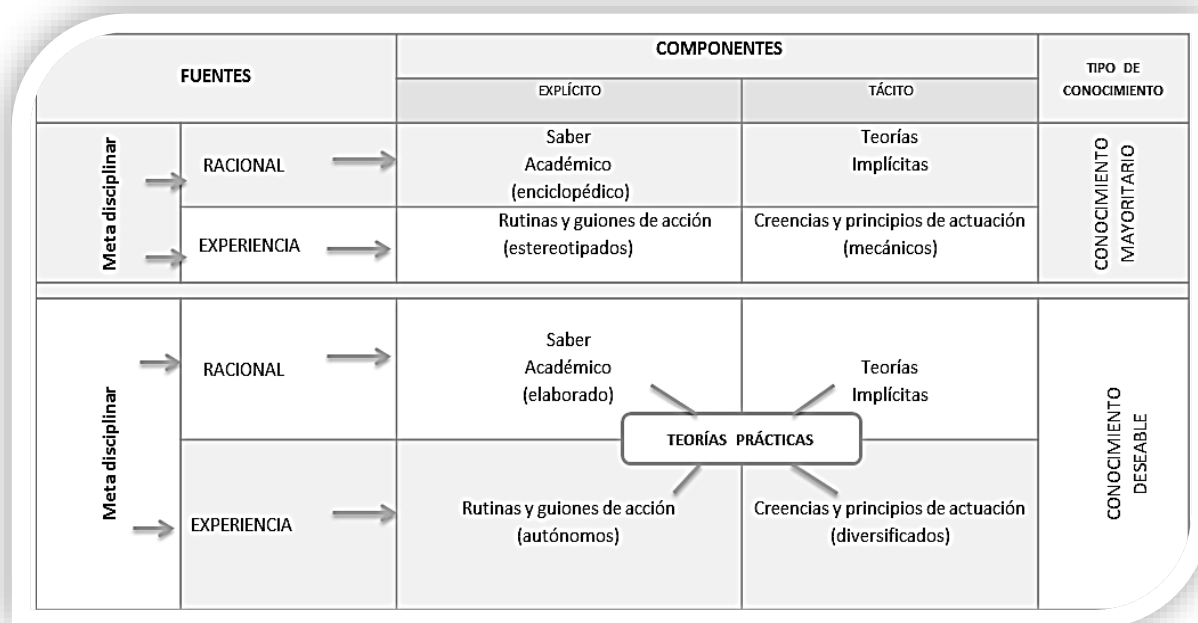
| FUENTES | | COMPONENTES | | TIPO DE CONOCIMIENTO |
|---|---|---|---|---|
| | | EXPLÍCITO | TÁCITO | |
| Meta disciplinar | RACIONAL | Saber Académico (enciclopédico) | Teorías Implícitas | CONOCIMIENTO MAYORITARIO |
| | EXPERIENCIA | Rutinas y guiones de acción (estereotipados) | Creencias y principios de actuación (mecánicos) | |
| Meta disciplinar | RACIONAL | Saber Académico (elaborado) | Teorías Implícitas | CONOCIMIENTO DESEABLE |
| | EXPERIENCIA | Rutinas y guiones de acción (autónomos) | Creencias y principios de actuación (diversificados) | |

TEORÍAS PRÁCTICAS